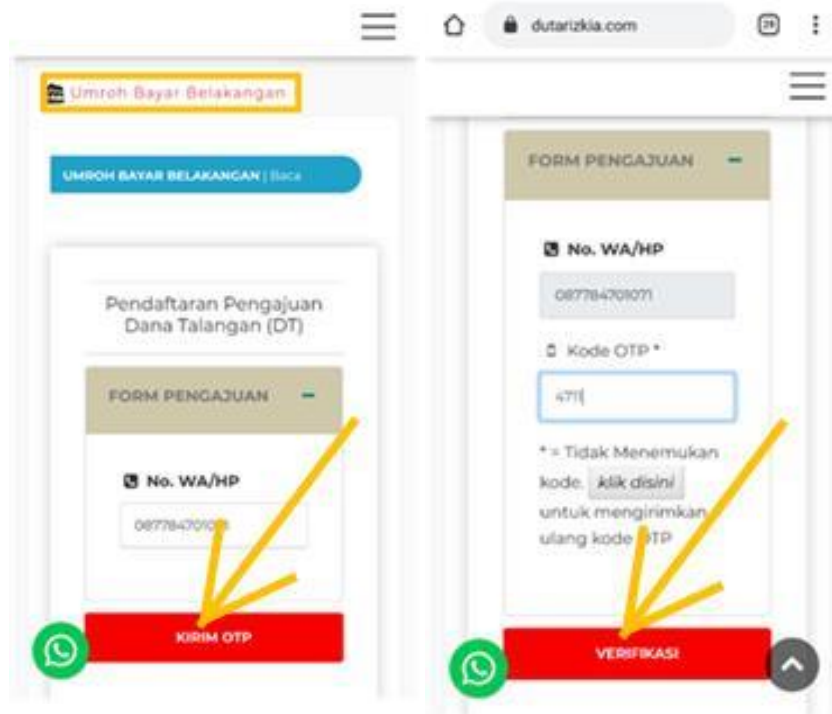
Umroh Bayar Belakangan

UMROH BAYAR BELAKANGAN | Baca

Pendaftaran Pengajuan Dana Talangan (DT)

FORM PENGAJUAN –

No. WA/HP

08778470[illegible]

KIRIM OTP

dutarizkia.com

29

FORM PENGAJUAN –

No. WA/HP

087784701071

Kode OTP *

4711

* = Tidak Menemukan kode. klik disini untuk mengirimkan ulang kode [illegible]TP

VERIFIKASI